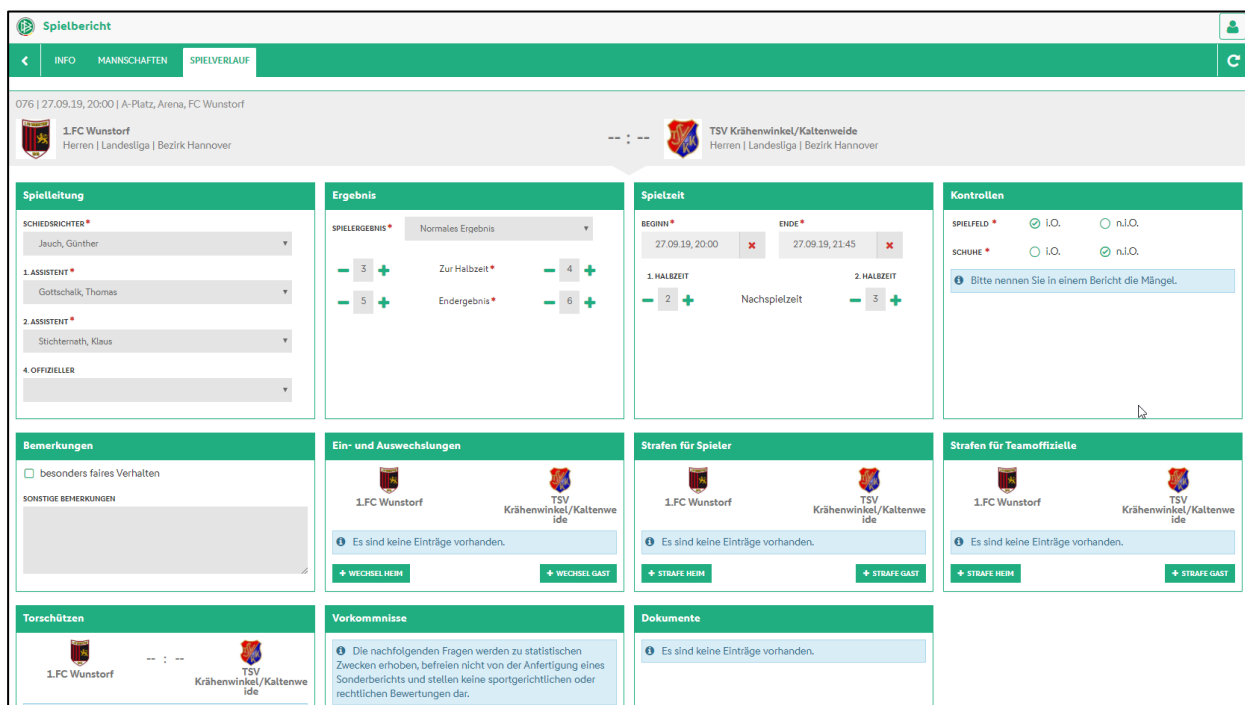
Spielbericht

INFO MANNSCHAFTEN SPIELVERLAUF

076 | 27.09.19, 20:00 | A-Platz, Arena, FC Wunstorf

1.FC Wunstorf
Herren | Landesliga | Bezirk Hannover

-- : --

TSV Krähenwinkel/Kaltenweide
Herren | Landesliga | Bezirk Hannover

Spielleitung

SCHIEDSRICHTER*
Jauch, Günther

1. ASSISTENT*
Gottschalk, Thomas

2. ASSISTENT*
Stichternath, Klaus

4. OFFIZIELLER

Ergebnis

SPIELERGEBNIS* Normales Ergebnis

3 Zur Halbzeit* 4

5 Endergebnis* 6

Spielzeit

BEGINN* 27.09.19, 20:00

ENDE* 27.09.19, 21:45

1. HALBZEIT 2. HALBZEIT

2 Nachspielzeit 3

Kontrollen

SPIELFELD* i.O. n.i.O.

SCHUHE* i.O. n.i.O.

Bitte nennen Sie in einem Bericht die Mängel.

Bemerkungen

besonders faires Verhalten

SONSTIGE BEMERKUNGEN

Ein- und Auswechslungen

1.FC Wunstorf

TSV Krähenwinkel/Kaltenweide

Es sind keine Einträge vorhanden.

+ WECHSEL HEIM + WECHSEL GAST

Strafen für Spieler

1.FC Wunstorf

TSV Krähenwinkel/Kaltenweide

Es sind keine Einträge vorhanden.

+ STRAFE HEIM + STRAFE GAST

Strafen für Teamoffizielle

1.FC Wunstorf

TSV Krähenwinkel/Kaltenweide

Es sind keine Einträge vorhanden.

+ STRAFE HEIM + STRAFE GAST

Torschützen

1.FC Wunstorf -- : -- TSV Krähenwinkel/Kaltenweide

Vorkommnisse

Die nachfolgenden Fragen werden zu statistischen Zwecken erhoben, befreien nicht von der Anfertigung eines Sonderberichts und stellen keine sportgerichtlichen oder rechtlichen Bewertungen dar.

Dokumente

Es sind keine Einträge vorhanden.